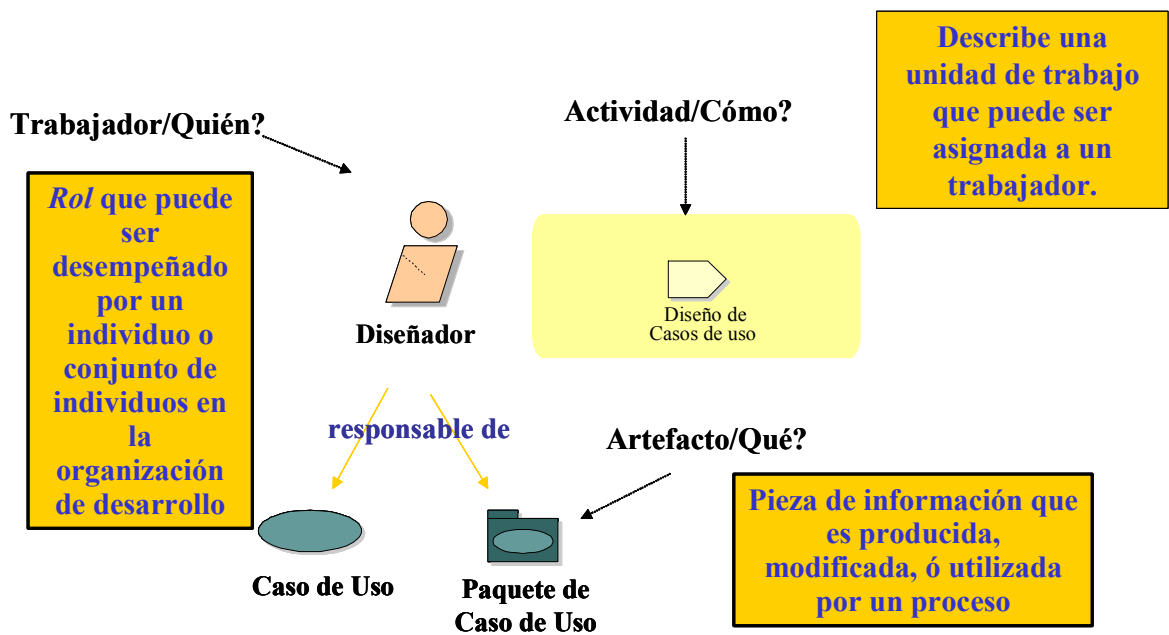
Describe una unidad de trabajo que puede ser asignada a un trabajador.

Trabajador/Quién?

Actividad/Cómo?

*Rol* que puede ser desempeñado por un individuo o conjunto de individuos en la organización de desarrollo

Diseñador

Diseño de Casos de uso

responsable de

Artefacto/Qué?

Pieza de información que es producida, modificada, ó utilizada por un proceso

Caso de Uso

Paquete de Caso de Uso